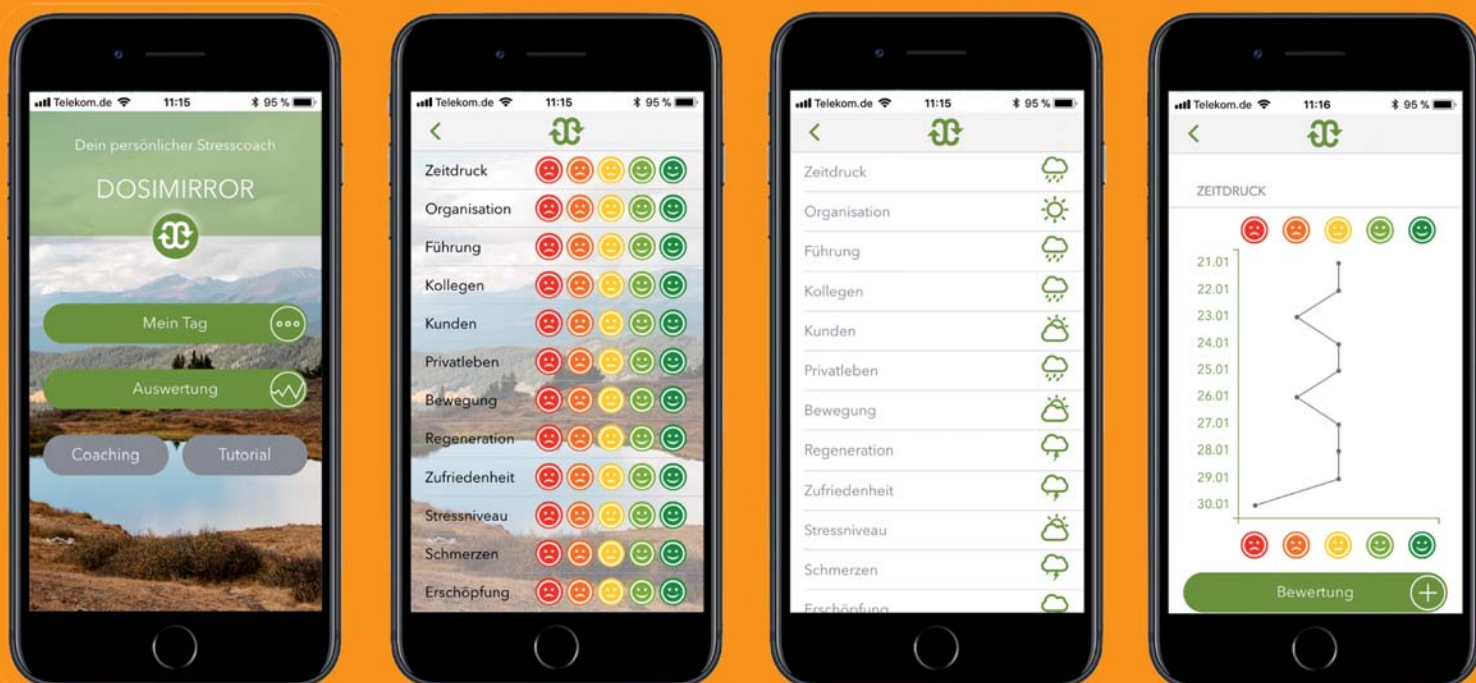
Telekom.de 11:15 95 %

Dein persönlicher Stresscoach

DOSIMIRROR

Mein Tag

Auswertung

Coaching

Tutorial

Telekom.de 11:15 95 %

Zeitdruck

Organisation

Führung

Kollegen

Kunden

Privatleben

Bewegung

Regeneration

Zufriedenheit

Stressniveau

Schmerzen

Erschöpfung

Telekom.de 11:15 95 %

Zeitdruck

Organisation

Führung

Kollegen

Kunden

Privatleben

Bewegung

Regeneration

Zufriedenheit

Stressniveau

Schmerzen

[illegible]

Telekom.de 11:16 95 %

ZEITDRUCK

21.01
22.01
23.01
24.01
25.01
26.01
27.01
28.01
29.01
30.01

Bewertung